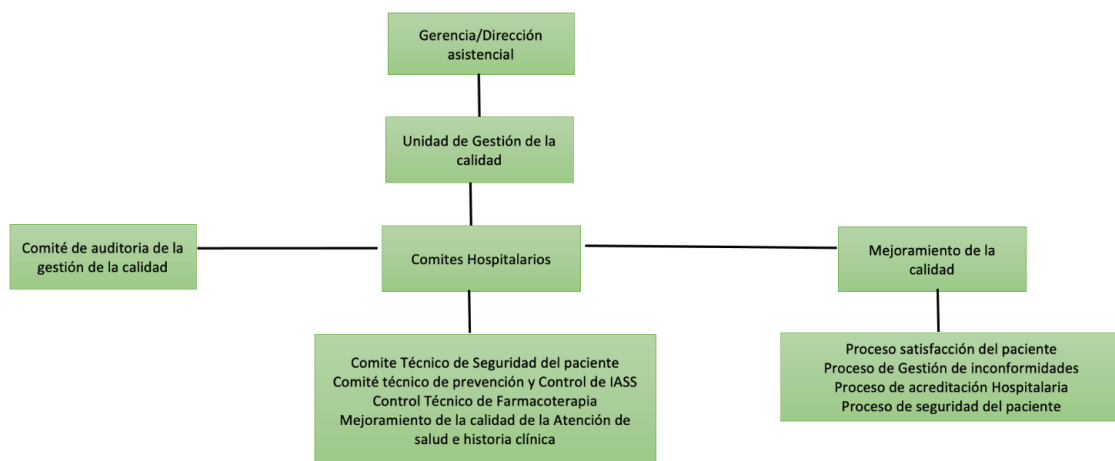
Gerencia/Dirección asistencial

Unidad de Gestión de la calidad

Comité de auditoria de la gestión de la calidad

Comites Hospitalarios

Mejoramiento de la calidad

Comite Técnico de Seguridad del paciente
Comité técnico de prevención y Control de IASS
Control Técnico de Farmacoterapia
Mejoramiento de la calidad de la Atención de salud e historia clínica

Proceso satisfacción del paciente
Proceso de Gestión de inconformidades
Proceso de acreditación Hospitalaria
Proceso de seguridad del paciente